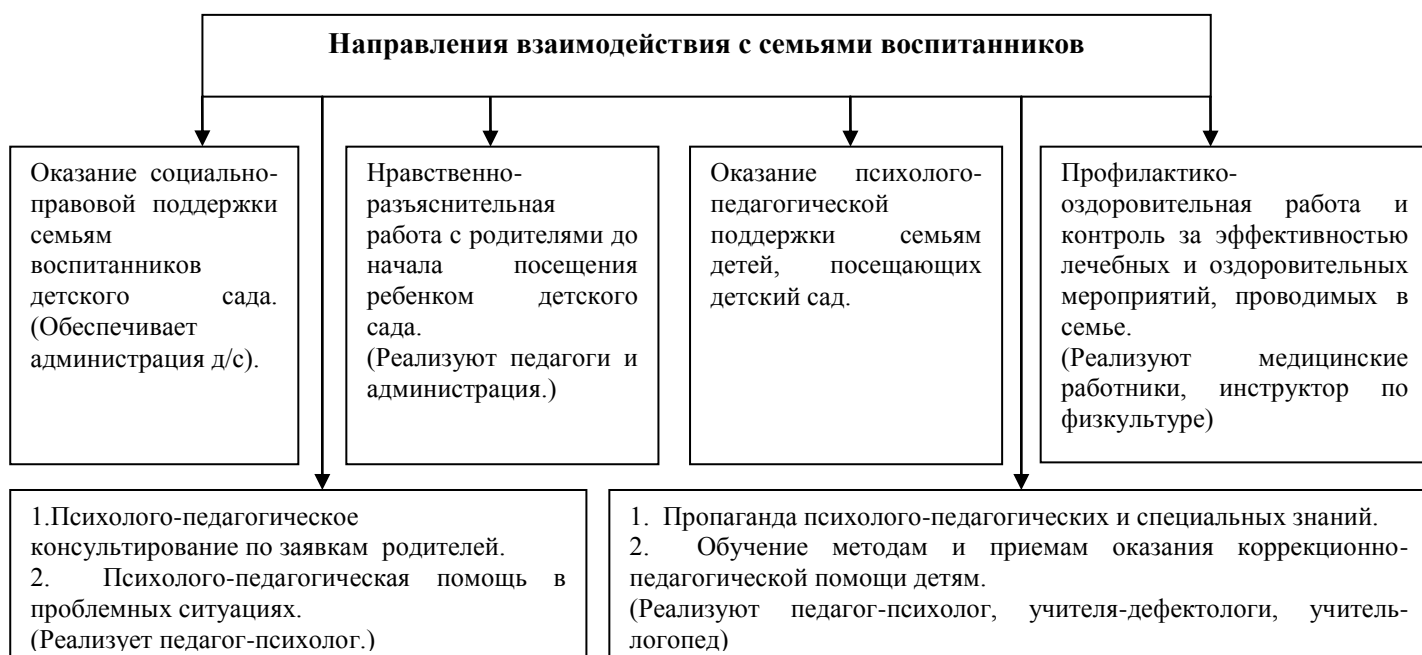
Направления взаимодействия с семьями воспитанников

Оказание социально-правовой поддержки семьям воспитанников детского сада. (Обеспечивает администрация д/с).

Нравственно-разъяснительная работа с родителями до начала посещения ребенком детского сада.
(Реализуют педагоги и администрация.)

Оказание психолого-педагогической поддержки семьям детей, посещающих детский сад.

Профилактико-оздоровительная работа и контроль за эффективностью лечебных и оздоровительных мероприятий, проводимых в семье.
(Реализуют медицинские работники, инструктор по физкультуре)

1.Психолого-педагогическое консультирование по заявкам родителей.
2. Психолого-педагогическая помощь в проблемных ситуациях.
(Реализует педагог-психолог.)

1. Пропаганда психолого-педагогических и специальных знаний.
2. Обучение методам и приемам оказания коррекционно-педагогической помощи детям.
(Реализуют педагог-психолог, учителя-дефектологи, учитель-логопед)